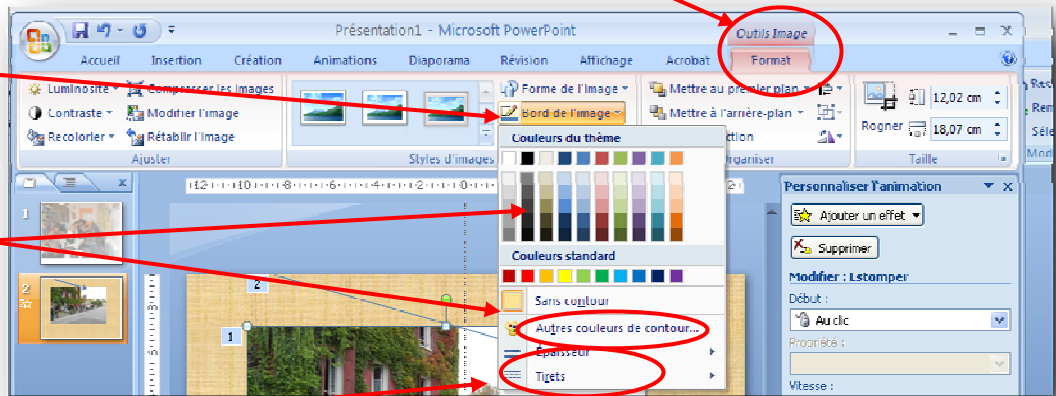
Présentation1 - Microsoft PowerPoint

Outils Image

Accueil Insertion Création Animations Diaporama Révision Affichage Acrobat Format

Luminosité Compresser les images
Contraste Modifier l'image
Recolorier Rétablir l'image
Ajuster

Forme de l'image
Bordure de l'image
Styles d'images

Mettre au premier plan
Mettre à l'arrière-plan
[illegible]ction
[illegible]rganiser

Rogner
12,02 cm
18,07 cm
Taille

Couleurs du thème
Couleurs standard
Sans contour
Autres couleurs de contour...
Épaisseur
Tirets

Personnaliser l'animation
Ajouter un effet
Supprimer
Modifier : Estomper
Début :
Au clic
Propriété :
Vitesse :

1
2
2
1